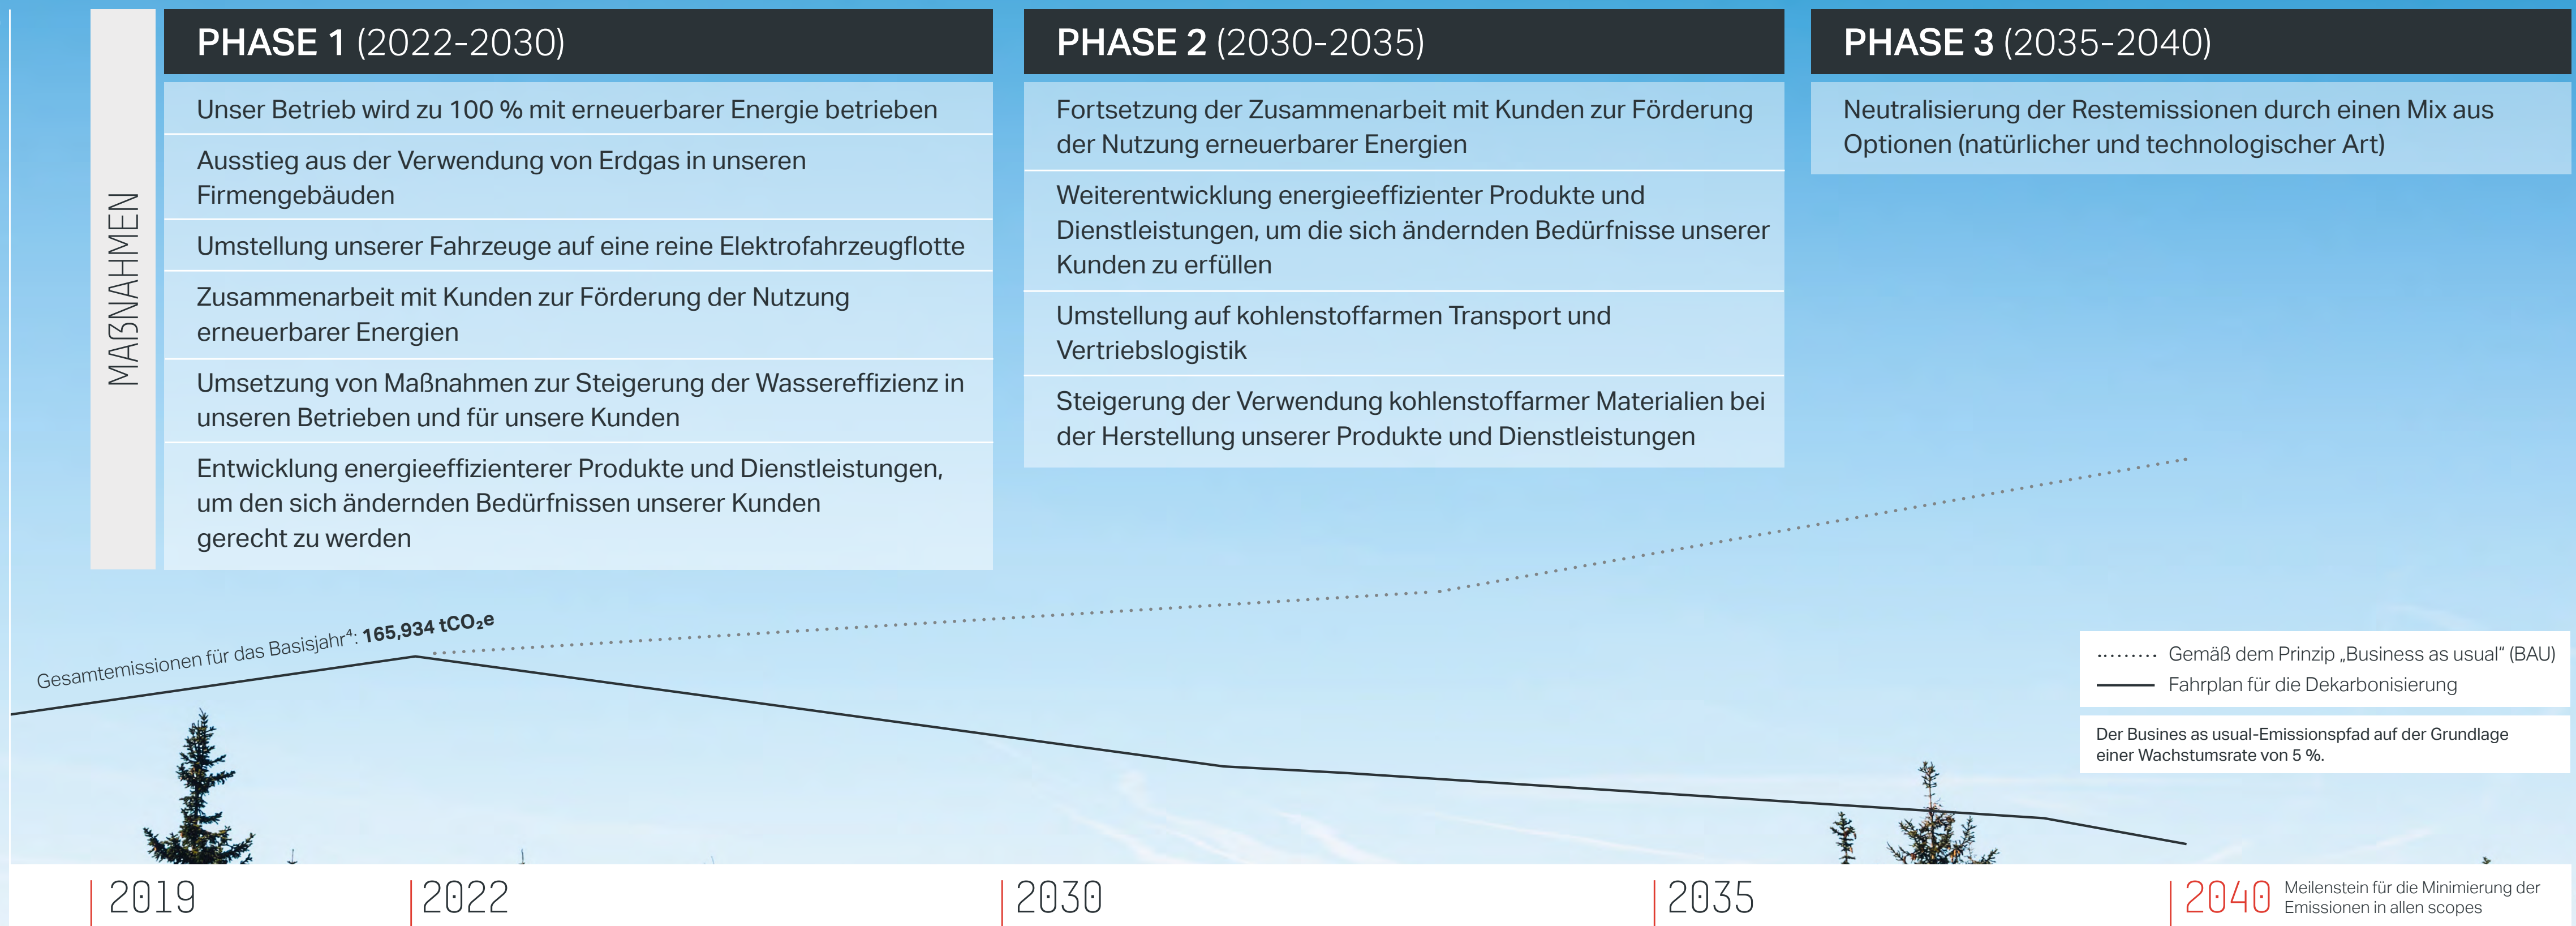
MAẞNAHMEN

PHASE 1 (2022-2030)

Unser Betrieb wird zu 100 % mit erneuerbarer Energie betrieben

Ausstieg aus der Verwendung von Erdgas in unseren Firmengebäuden

Umstellung unserer Fahrzeuge auf eine reine Elektrofahrzeugflotte

Zusammenarbeit mit Kunden zur Förderung der Nutzung erneuerbarer Energien

Umsetzung von Maßnahmen zur Steigerung der Wassereffizienz in unseren Betrieben und für unsere Kunden

Entwicklung energieeffizienterer Produkte und Dienstleistungen, um den sich ändernden Bedürfnissen unserer Kunden gerecht zu werden

PHASE 2 (2030-2035)

Fortsetzung der Zusammenarbeit mit Kunden zur Förderung der Nutzung erneuerbarer Energien

Weiterentwicklung energieeffizienter Produkte und Dienstleistungen, um die sich ändernden Bedürfnisse unserer Kunden zu erfüllen

Umstellung auf kohlenstoffarmen Transport und Vertriebslogistik

Steigerung der Verwendung kohlenstoffarmer Materialien bei der Herstellung unserer Produkte und Dienstleistungen

PHASE 3 (2035-2040)

Neutralisierung der Restemissionen durch einen Mix aus Optionen (natürlicher und technologischer Art)

Gesamtemissionen für das Basisjahr$^4$: 165,934 t$CO_2$e

Gemäß dem Prinzip „Business as usual" (BAU)
Fahrplan für die Dekarbonisierung

Der Busines as usual-Emissionspfad auf der Grundlage einer Wachstumsrate von 5 %.

2019
2022
2030
2035
2040 Meilenstein für die Minimierung der Emissionen in allen scopes